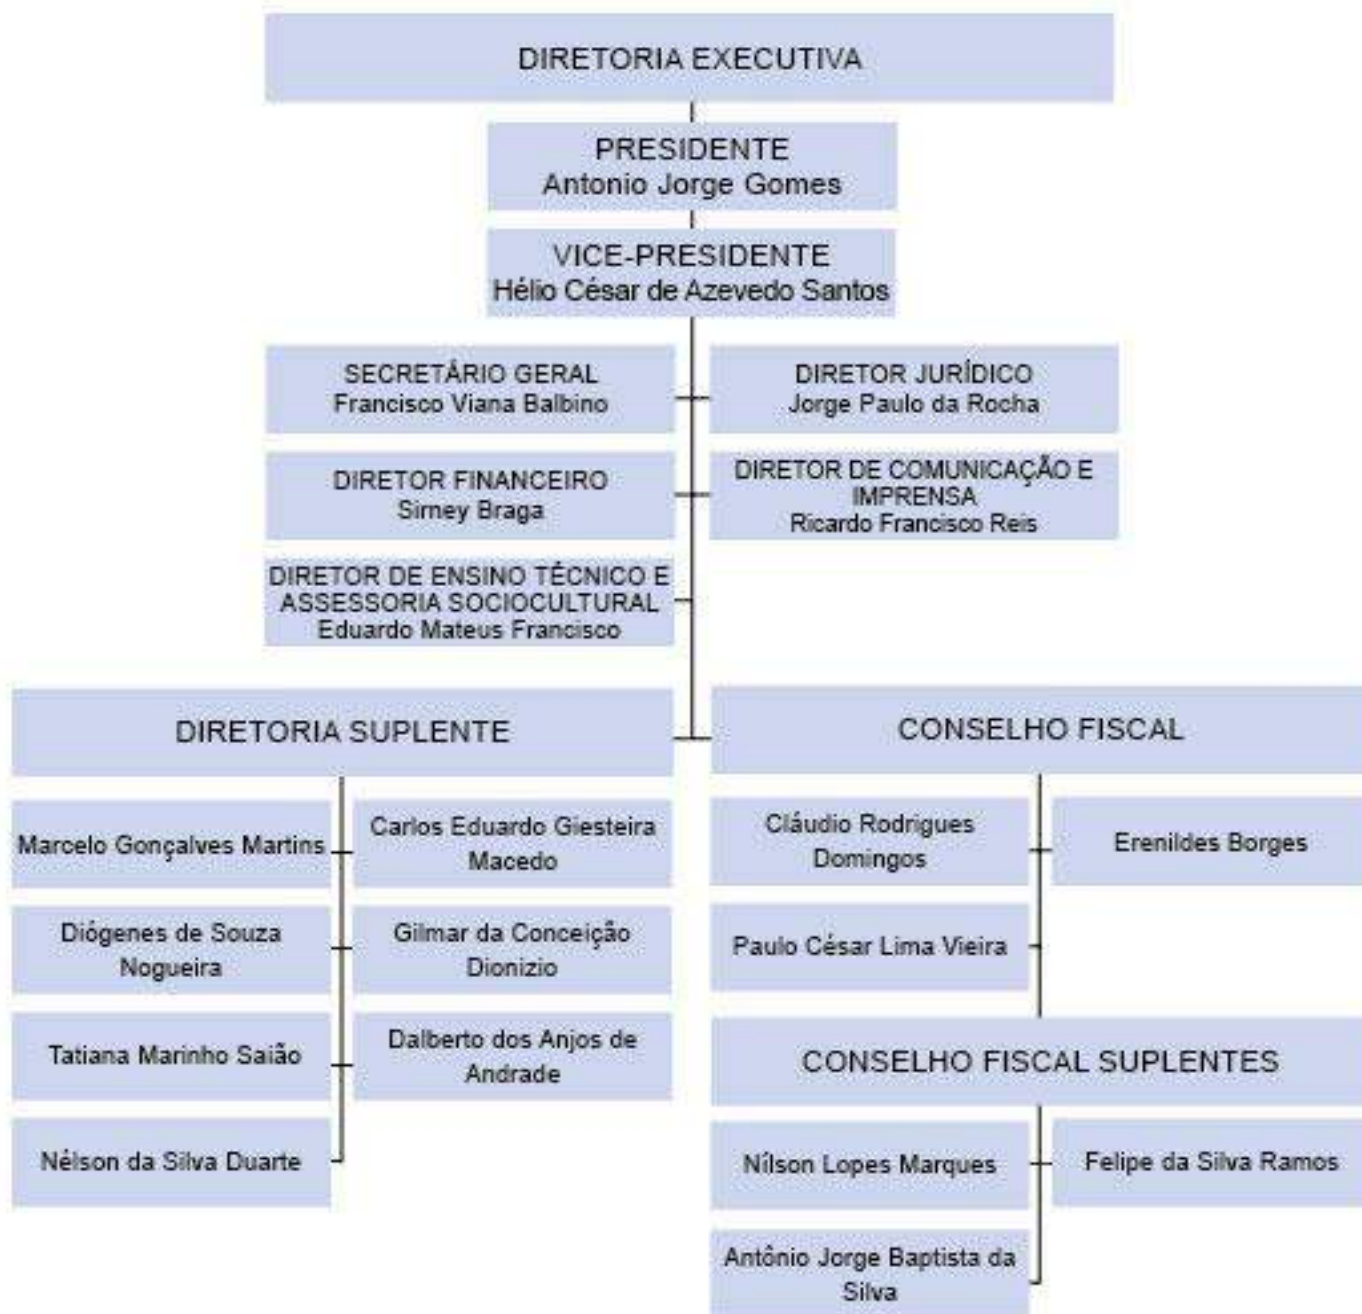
DIRETORIA EXECUTIVA

PRESIDENTE
Antonio Jorge Gomes

VICE-PRESIDENTE
Hélio César de Azevedo Santos

SECRETÁRIO GERAL
Francisco Viana Balbino

DIRETOR JURÍDICO
Jorge Paulo da Rocha

DIRETOR FINANCEIRO
Sirney Braga

DIRETOR DE COMUNICAÇÃO E IMPRENSA
Ricardo Francisco Reis

DIRETOR DE ENSINO TÉCNICO E ASSESSORIA SOCIOCULTURAL
Eduardo Mateus Francisco

DIRETORIA SUPLENTE

Marcelo Gonçalves Martins

Carlos Eduardo Giesteira Macedo

Diógenes de Souza Nogueira

Gilmar da Conceição Dionizio

Tatiana Marinho Saião

Dalberto dos Anjos de Andrade

Nélson da Silva Duarte

CONSELHO FISCAL

Cláudio Rodrigues Domingos

Erenildes Borges

Paulo César Lima Vieira

CONSELHO FISCAL SUPLENTES

Nílson Lopes Marques

Felipe da Silva Ramos

Antônio Jorge Baptista da Silva